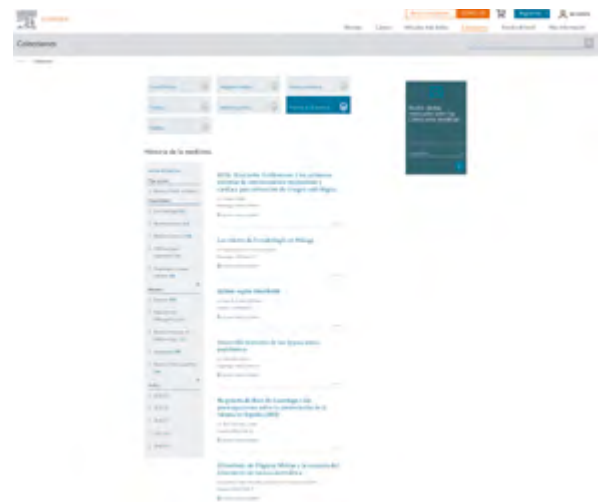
Colecciones

Historia de la medicina

XVII. Etats de Sellosaves. Los primeros sistemas de conocimiento anatómico y cirugía para ilustración de Grupos sin Bajos

Los inicios de la radiología en Málaga

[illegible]

Desarrollo histórico de las lipoproteínas

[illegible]

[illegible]